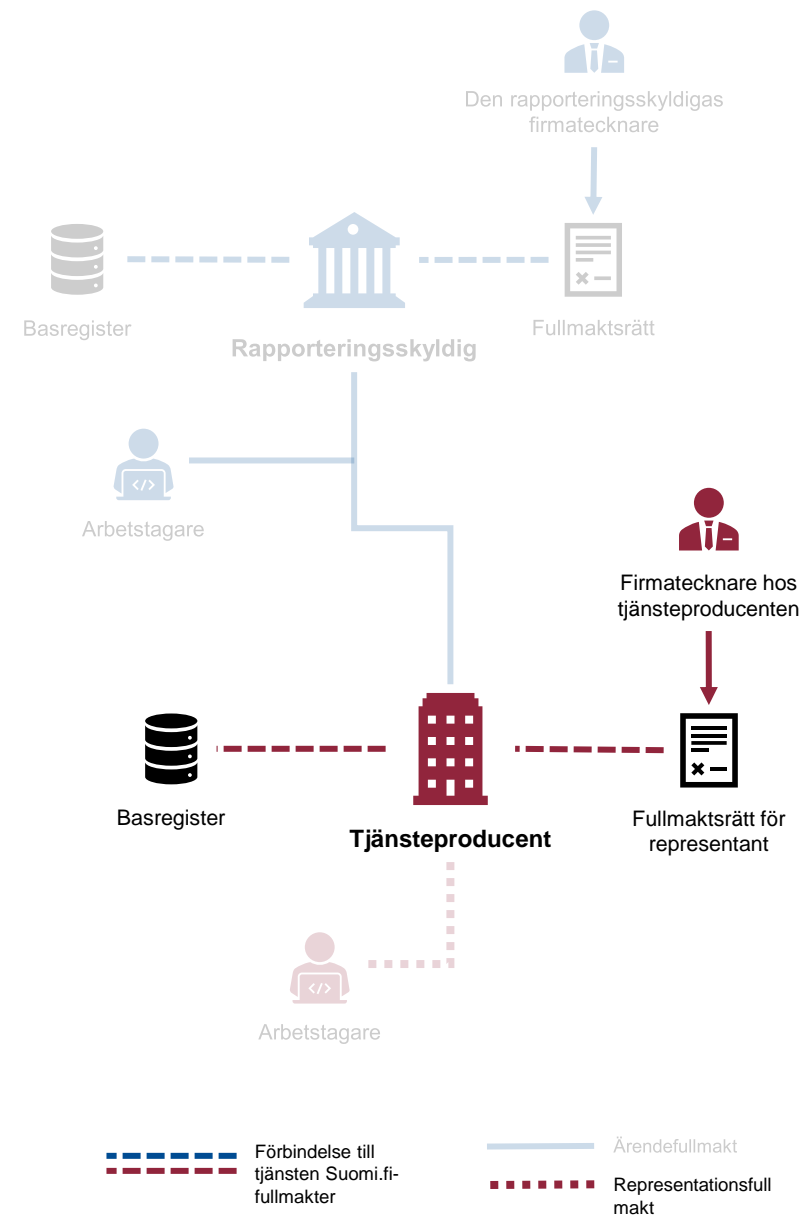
Den rapporteringsskyldigas firmatecknare

Basregister

Rapporteringsskyldig

Fullmaktsrätt

Arbetstagare

Firmatecknare hos tjänsteproducenten

Basregister

Tjänsteproducent

Fullmaktsrätt för representant

Arbetstagare

Förbindelse till tjänsten Suomi.fi-fullmakter

Ärendefullmakt

Representationsfullmakt